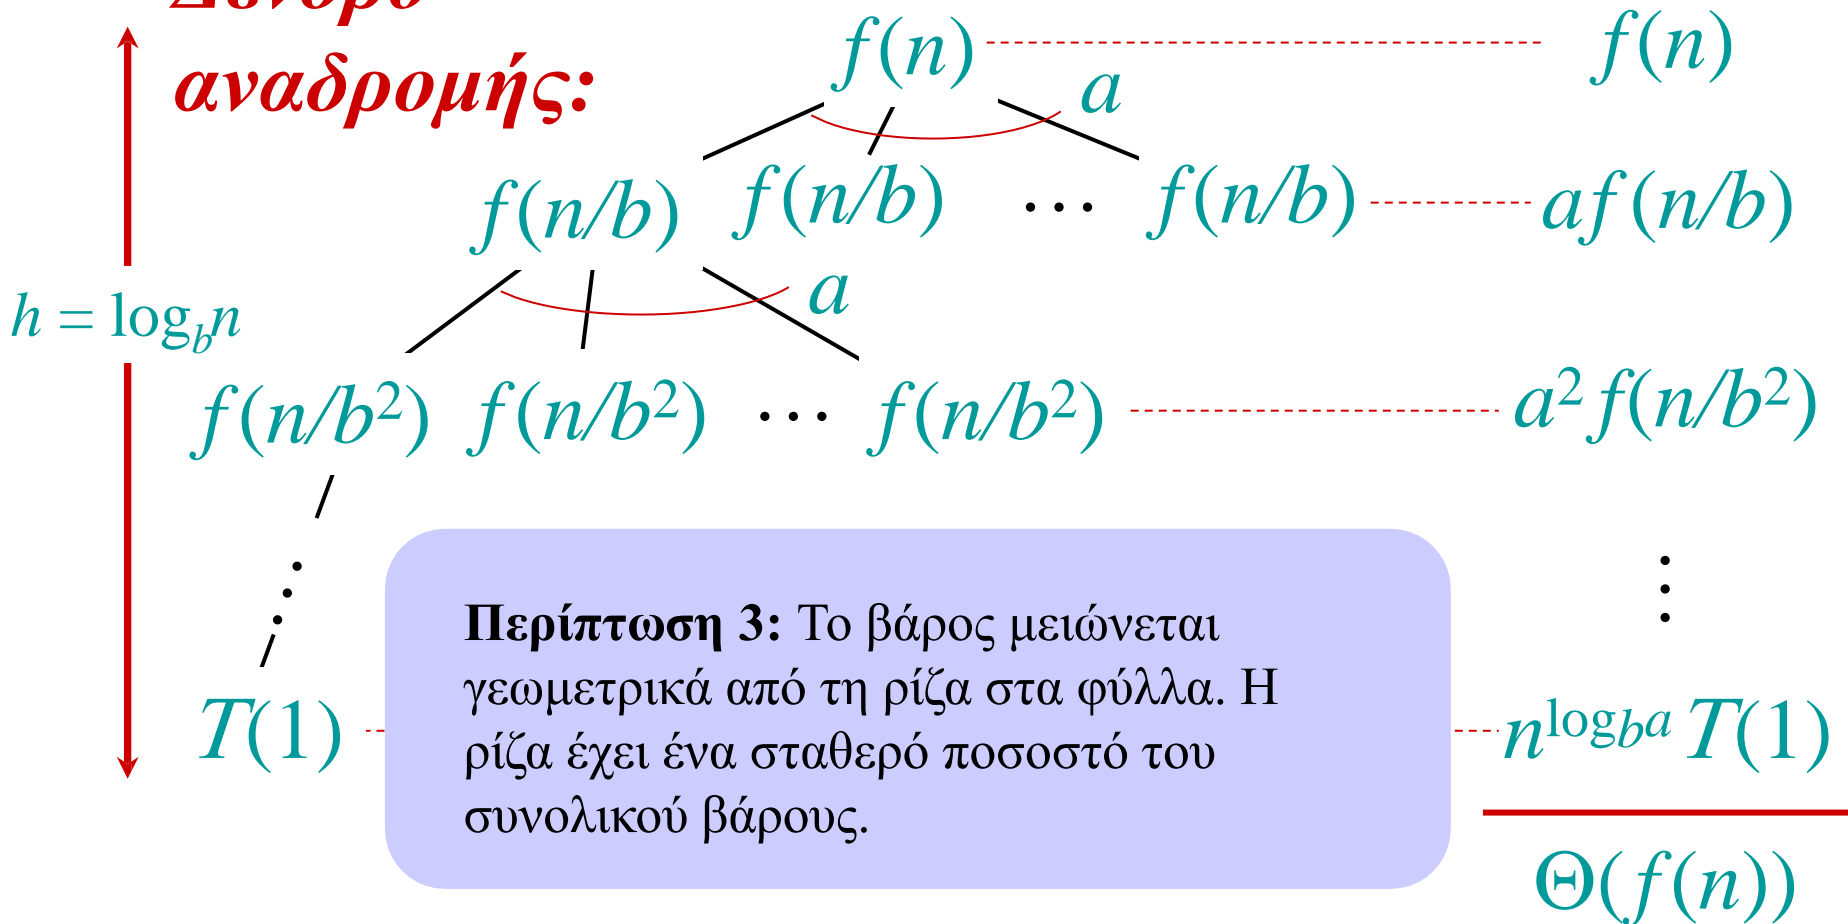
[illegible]
αναδρομής:

$f(n)$ $f(n)$

$a$

$f(n/b)$ $f(n/b)$ … $f(n/b)$ $af(n/b)$

$a$

$h = \log_b n$

$f(n/b^2)$ $f(n/b^2)$ … $f(n/b^2)$ $a^2 f(n/b^2)$

$T(1)$ $n^{\log_b a} T(1)$

**Περίπτωση 3:** Το βάρος μειώνεται γεωμετρικά από τη ρίζα στα φύλλα. Η ρίζα έχει ένα σταθερό ποσοστό του συνολικού βάρους.

$\Theta(f(n))$